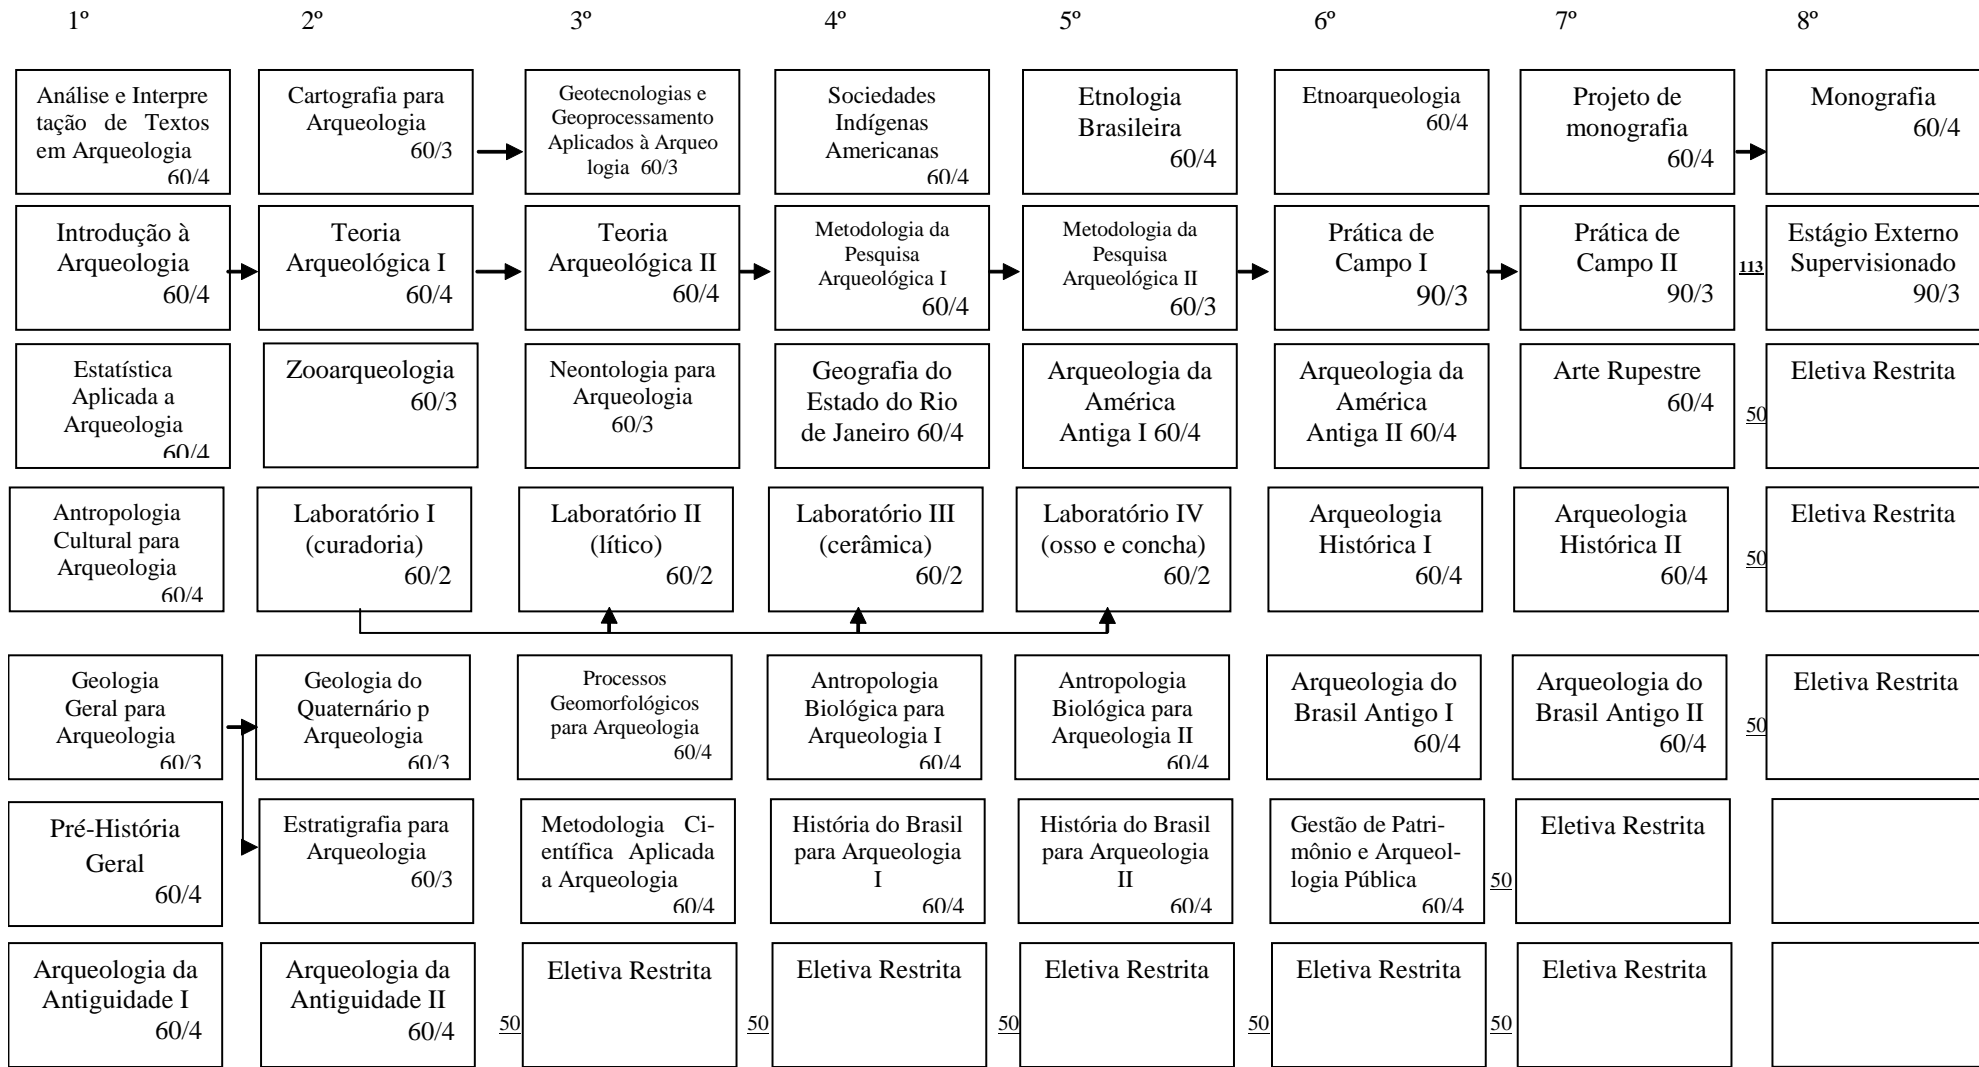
| 1º | 2º | 3º | 4º | 5º | 6º | 7º | 8º |
|---|---|---|---|---|---|---|---|
| Análise e Interpretação de Textos em Arqueologia 60/4 | Cartografia para Arqueologia 60/3 | Geotecnologias e Geoprocessamento Aplicados à Arqueologia 60/3 | Sociedades Indígenas Americanas 60/4 | Etnologia Brasileira 60/4 | Etnoarqueologia 60/4 | Projeto de monografia 60/4 | Monografia 60/4 |
| Introdução à Arqueologia 60/4 | Teoria Arqueológica I 60/4 | Teoria Arqueológica II 60/4 | Metodologia da Pesquisa Arqueológica I 60/4 | Metodologia da Pesquisa Arqueológica II 60/3 | Prática de Campo I 90/3 | Prática de Campo II 90/3 | 113 Estágio Externo Supervisionado 90/3 |
| Estatística Aplicada a Arqueologia 60/4 | Zooarqueologia 60/3 | Neontologia para Arqueologia 60/3 | Geografia do Estado do Rio de Janeiro 60/4 | Arqueologia da América Antiga I 60/4 | Arqueologia da América Antiga II 60/4 | Arte Rupestre 60/4 | 50 Eletiva Restrita |
| Antropologia Cultural para Arqueologia 60/4 | Laboratório I (curadoria) 60/2 | Laboratório II (lítico) 60/2 | Laboratório III (cerâmica) 60/2 | Laboratório IV (osso e concha) 60/2 | Arqueologia Histórica I 60/4 | Arqueologia Histórica II 60/4 | 50 Eletiva Restrita |
| Geologia Geral para Arqueologia 60/3 | Geologia do Quaternário p Arqueologia 60/3 | Processos Geomorfológicos para Arqueologia 60/4 | Antropologia Biológica para Arqueologia I 60/4 | Antropologia Biológica para Arqueologia II 60/4 | Arqueologia do Brasil Antigo I 60/4 | Arqueologia do Brasil Antigo II 60/4 | 50 Eletiva Restrita |
| Pré-História Geral 60/4 | Estratigrafia para Arqueologia 60/3 | Metodologia Científica Aplicada a Arqueologia 60/4 | História do Brasil para Arqueologia I 60/4 | História do Brasil para Arqueologia II 60/4 | Gestão de Patrimônio e Arqueologia Pública 60/4 | 50 Eletiva Restrita | |
| Arqueologia da Antiguidade I 60/4 | Arqueologia da Antiguidade II 60/4 | 50 Eletiva Restrita | 50 Eletiva Restrita | 50 Eletiva Restrita | 50 Eletiva Restrita | 50 Eletiva Restrita | |